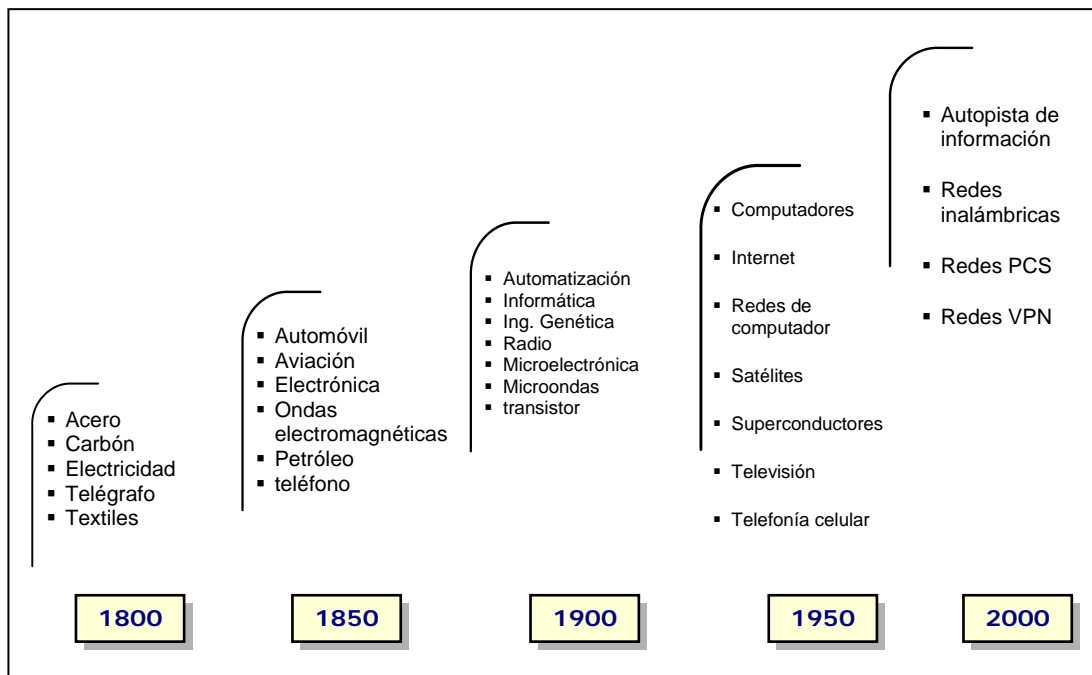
- Acero
- Carbón
- Electricidad
- Telégrafo
- Textiles

- Automóvil
- Aviación
- Electrónica
- Ondas electromagnéticas
- Petróleo
- teléfono

- Automatización
- Informática
- Ing. Genética
- Radio
- Microelectrónica
- Microondas
- transistor

- Computadores
- Internet
- Redes de computador
- Satélites
- Superconductores
- Televisión
- Telefonía celular

- Autopista de información
- Redes inalámbricas
- Redes PCS
- Redes VPN

1800

1850

1900

1950

2000